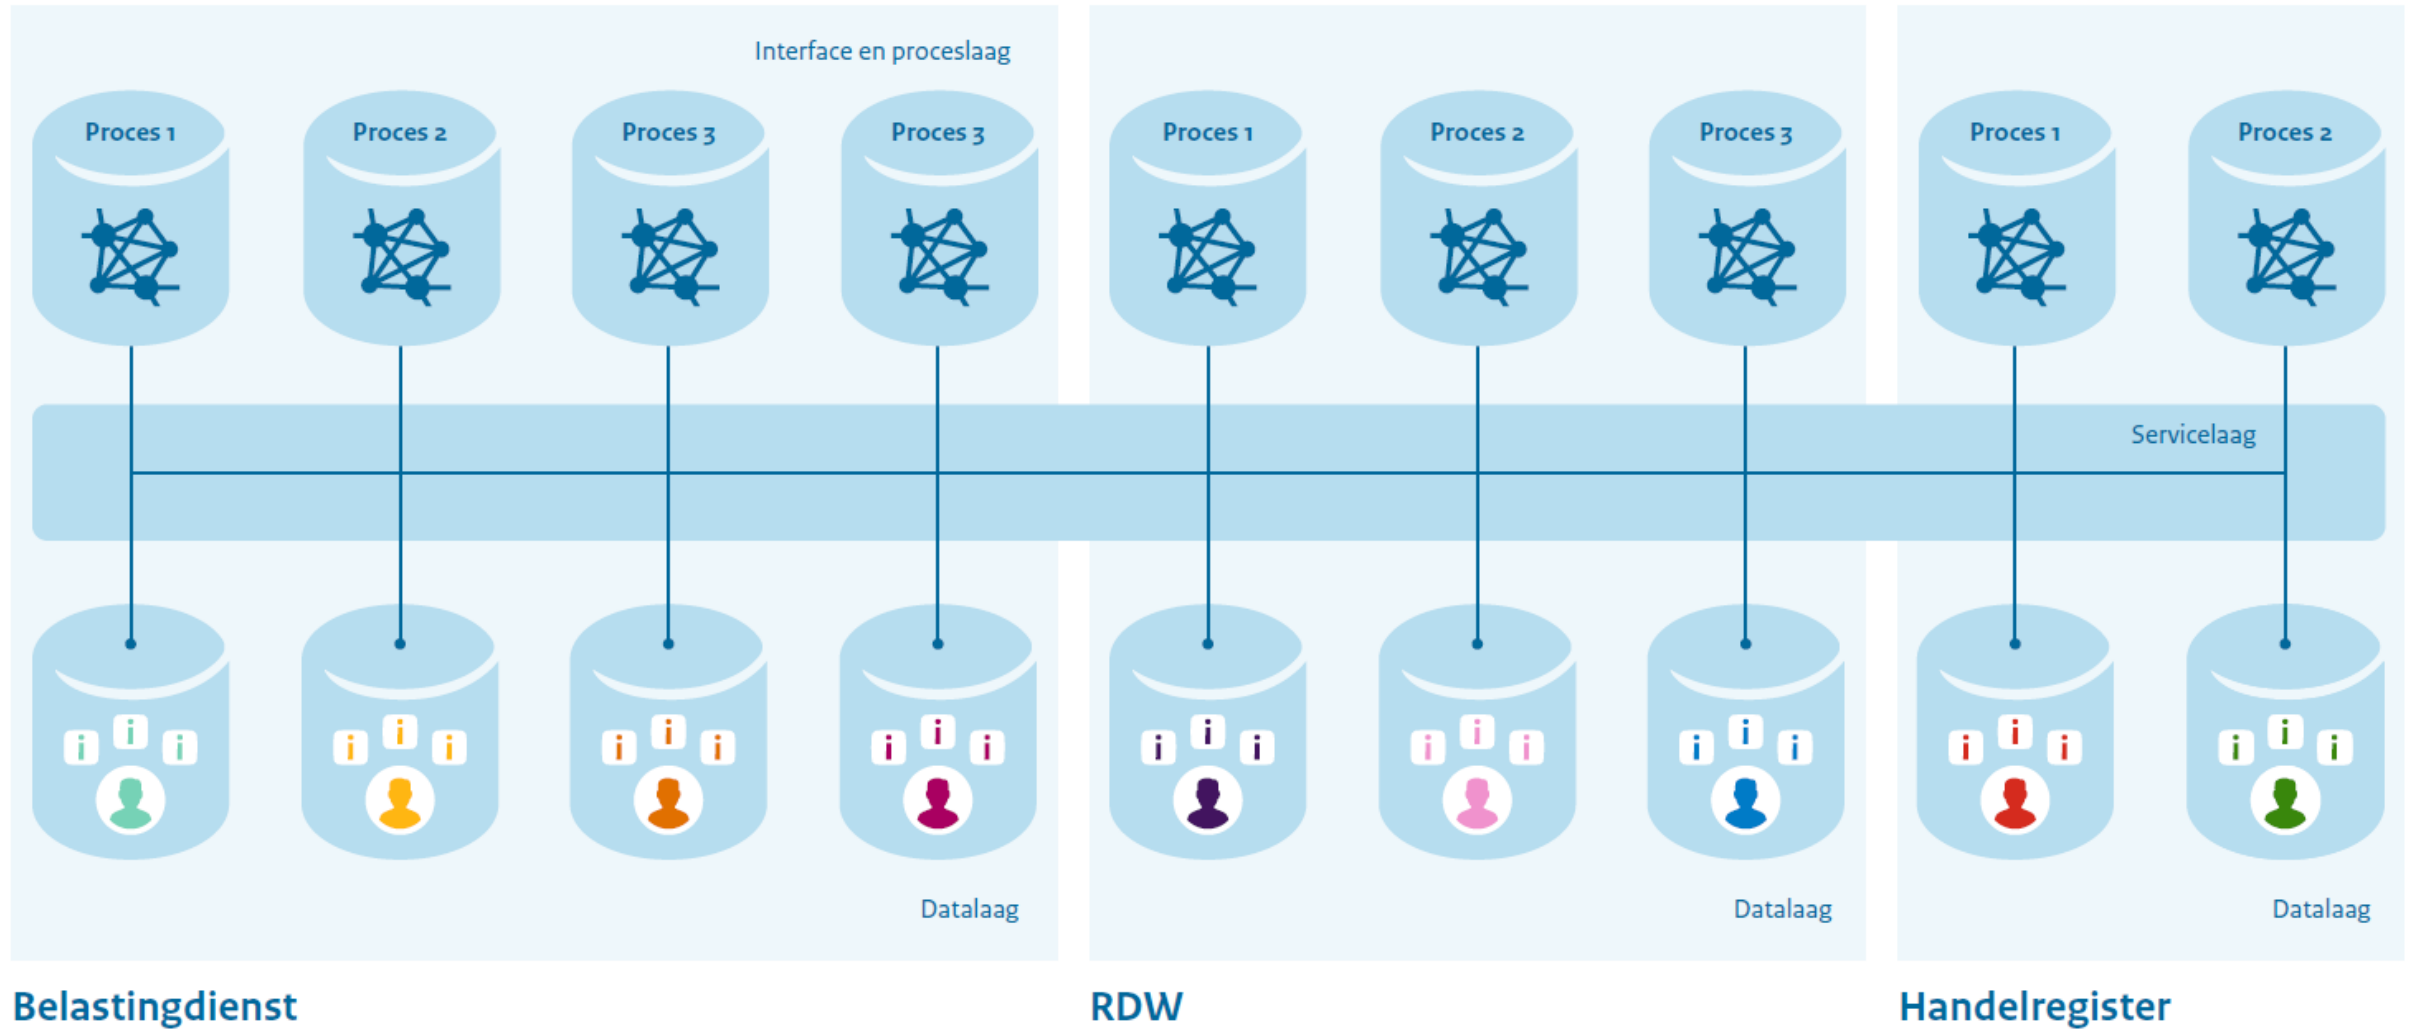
Interface en proceslaag

Proces 1
Proces 2
Proces 3
Proces 3
Proces 1
Proces 2
Proces 3
Proces 1
Proces 2

Servicelaag

i i i
i i i
i i i
i i i
i i i
i i i
i i i
i i i
i i i

Datalaag
Datalaag
Datalaag

Belastingdienst
RDW
Handelregister